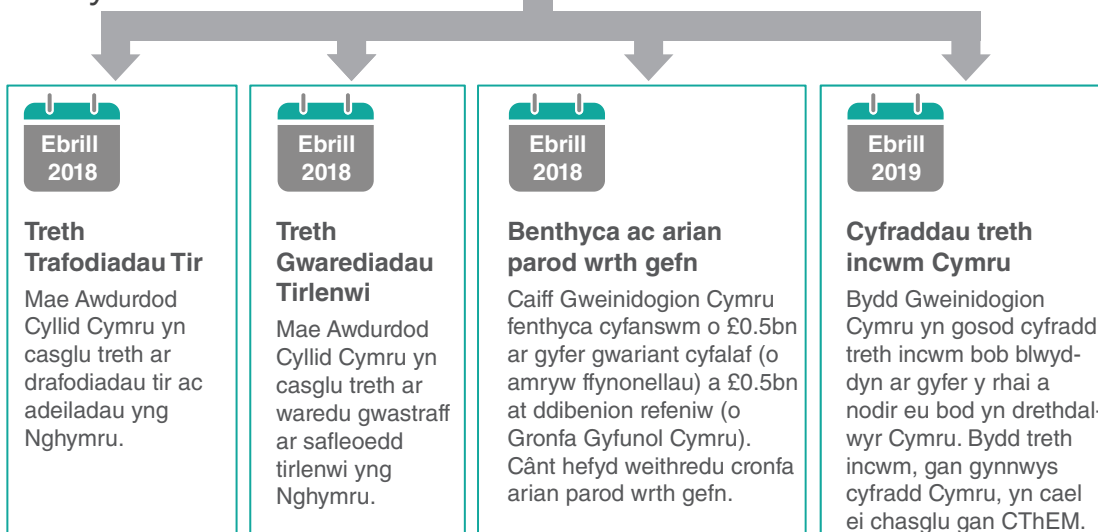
Ebrill 2018

**Treth Trafodiadau Tir**

Mae Awdurdod Cyllid Cymru yn casglu treth ar drafodiadau tir ac adeiladau yng Nghymru.

Ebrill 2018

**Treth Gwarediadau Tirlenwi**

Mae Awdurdod Cyllid Cymru yn casglu treth ar waredu gwastraff ar safleoedd tirlenwi yng Nghymru.

Ebrill 2018

**Benthyca ac arian parod wrth gefn**

Caiff Gweinidogion Cymru fenthyca cyfanswm o £0.5bn ar gyfer gwariant cyfalaf (o amryw ffynonellau) a £0.5bn at ddibenion refeniw (o Gronfa Gyfunol Cymru). Cânt hefyd weithredu cronfa arian parod wrth gefn.

Ebrill 2019

**Cyfraddau treth incwm Cymru**

Bydd Gweinidogion Cymru yn gosod cyfradd treth incwm bob blwyddyn ar gyfer y rhai a nodir eu bod yn drethdal-wyr Cymru. Bydd treth incwm, gan gynnwys cyfradd Cymru, yn cael ei chasglu gan CThEM.